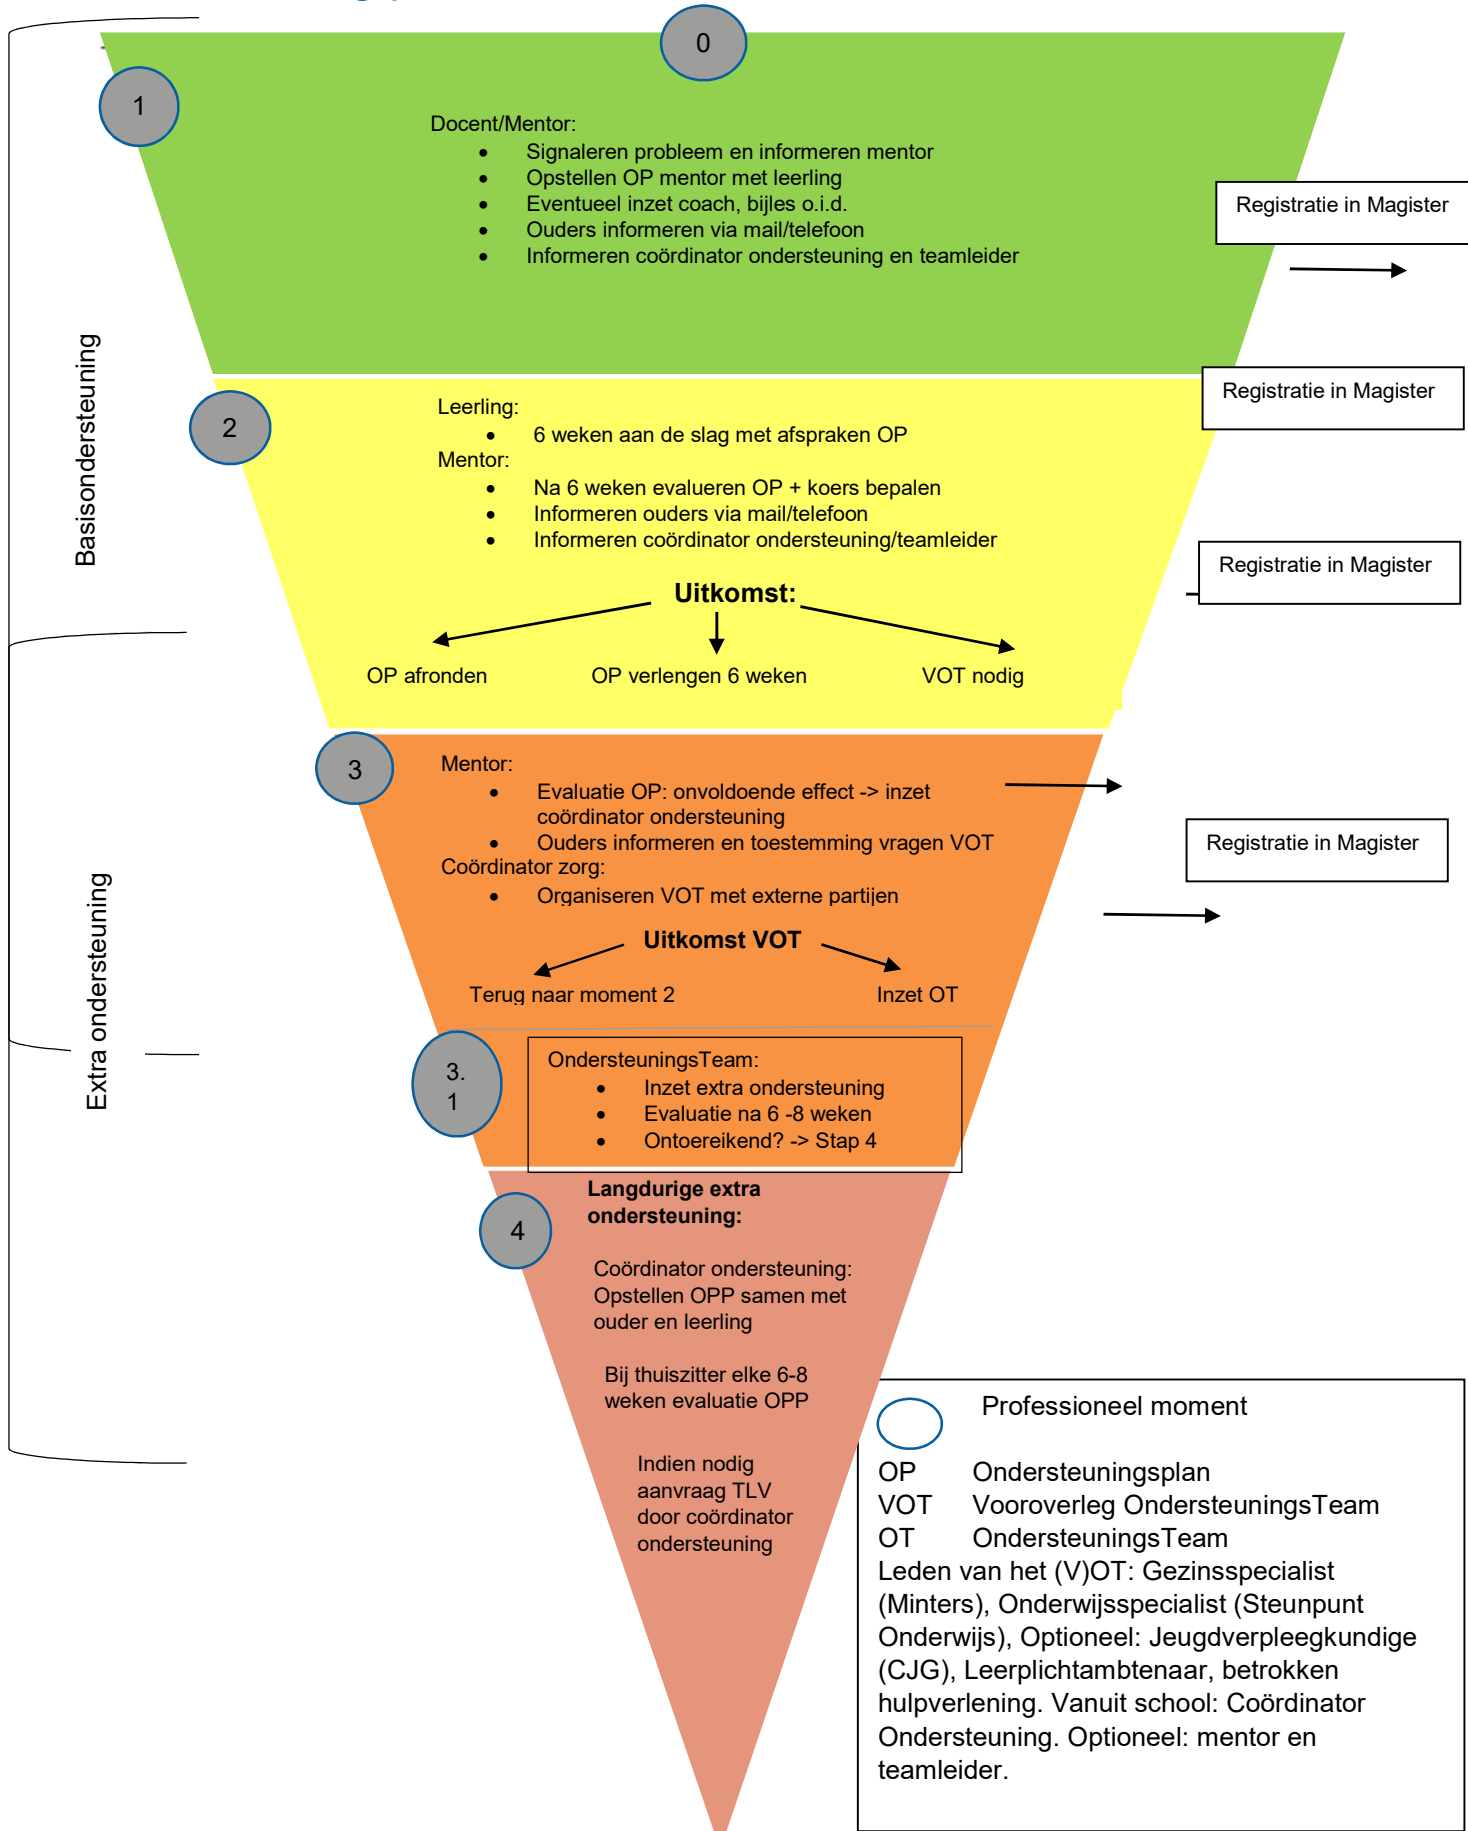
0

1

Docent/Mentor:
- Signaleren probleem en informeren mentor
- Opstellen OP mentor met leerling
- Eventueel inzet coach, bijles o.i.d.
- Ouders informeren via mail/telefoon
- Informeren coördinator ondersteuning en teamleider

Registratie in Magister

Basisondersteuning

2

Leerling:
- 6 weken aan de slag met afspraken OP

Mentor:
- Na 6 weken evalueren OP + koers bepalen
- Informeren ouders via mail/telefoon
- Informeren coördinator ondersteuning/teamleider

Registratie in Magister

Registratie in Magister

**Uitkomst:**

OP afronden    OP verlengen 6 weken    VOT nodig

3

Mentor:
- Evaluatie OP: onvoldoende effect -> inzet coördinator ondersteuning
- Ouders informeren en toestemming vragen VOT

Coördinator zorg:
- Organiseren VOT met externe partijen

Registratie in Magister

**Uitkomst VOT**

Terug naar moment 2    Inzet OT

Extra ondersteuning

3.
1

OndersteuningsTeam:
- Inzet extra ondersteuning
- Evaluatie na 6 -8 weken
- Ontoereikend? -> Stap 4

4

**Langdurige extra ondersteuning:**

Coördinator ondersteuning: Opstellen OPP samen met ouder en leerling

Bij thuiszitter elke 6-8 weken evaluatie OPP

Indien nodig aanvraag TLV door coördinator ondersteuning

Professioneel moment

OP Ondersteuningsplan
VOT Vooroverleg OndersteuningsTeam
OT OndersteuningsTeam
Leden van het (V)OT: Gezinsspecialist (Minters), Onderwijsspecialist (Steunpunt Onderwijs), Optioneel: Jeugdverpleegkundige (CJG), Leerplichtambtenaar, betrokken hulpverlening. Vanuit school: Coördinator Ondersteuning. Optioneel: mentor en teamleider.